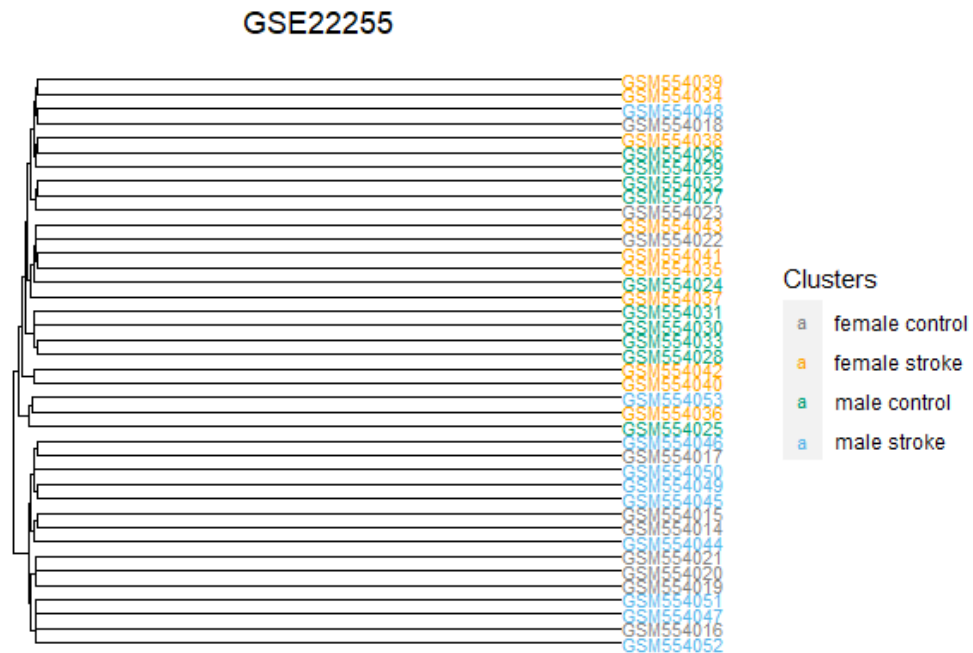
GSE22255

GSM554039
GSM554034
GSM554048
GSM554018
GSM554038
GSM554026
GSM554029
GSM554032
GSM554027
GSM554023
GSM554043
GSM554022
GSM554041
GSM554035
GSM554024
GSM554037
GSM554031
GSM554030
GSM554033
GSM554028
GSM554042
GSM554040
GSM554053
GSM554036
GSM554025
GSM554046
GSM554017
GSM554050
GSM554049
GSM554045
GSM554015
GSM554014
GSM554044
GSM554021
GSM554020
GSM554019
GSM554051
GSM554047
GSM554016
GSM554052

Clusters
a female control
a female stroke
a male control
a male stroke